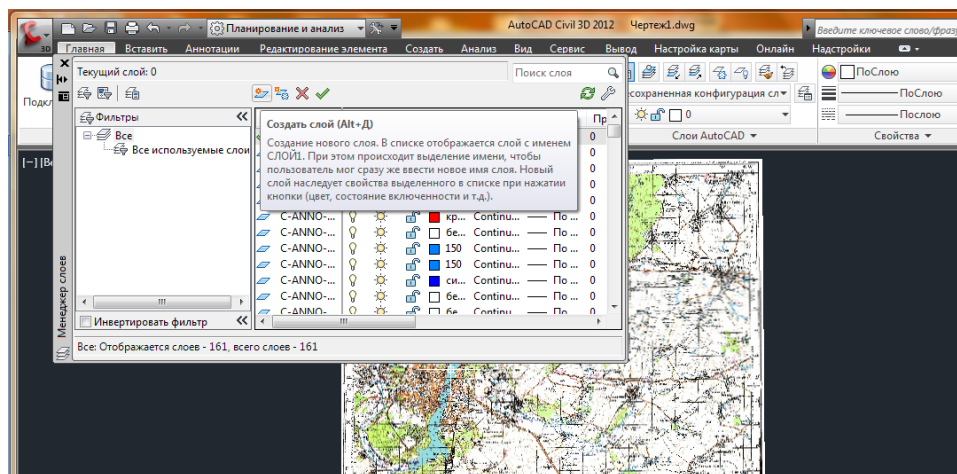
Планирование и анализ
AutoCAD Civil 3D 2012 Чертеж1.dwg
Введите ключевое слово/фразу
Главная Вставить Аннотации Редактирование элемента Создать Анализ Вид Сервис Вывод Настройка карты Онлайн Надстройки

Текущий слой: 0
Поиск слоя
сохраненная конфигурация сл
ПоСлою
ПоСлою
Послою
0
Слои AutoCAD
Свойства
Подкл
Фильтры
Все
Все используемые слои
Пр
Создать слой (Alt+Д)
Создание нового слоя. В списке отображается слой с именем СЛОЙ1. При этом происходит выделение имени, чтобы пользователь мог сразу же ввести новое имя слоя. Новый слой наследует свойства выделенного в списке при нажатии кнопки (цвет, состояние включенности и т.д.).

| | | | | | | | |
|---|---|---|---|---|---|---|---|
| C-ANNO-... | | | | кр... | Continu... | По ... | 0 |
| C-ANNO-... | | | | бе... | Continu... | По ... | 0 |
| C-ANNO-... | | | | 150 | Continu... | По ... | 0 |
| C-ANNO-... | | | | 150 | Continu... | По ... | 0 |
| C-ANNO-... | | | | си... | Continu... | По ... | 0 |
| C-ANNO-... | | | | бе... | Continu... | По ... | 0 |
| C-ANNO-... | | | | бе... | Continu... | По ... | 0 |

Инвертировать фильтр
Менеджер слоев
Все: Отображается слоев - 161, всего слоев - 161
[-] [Ве